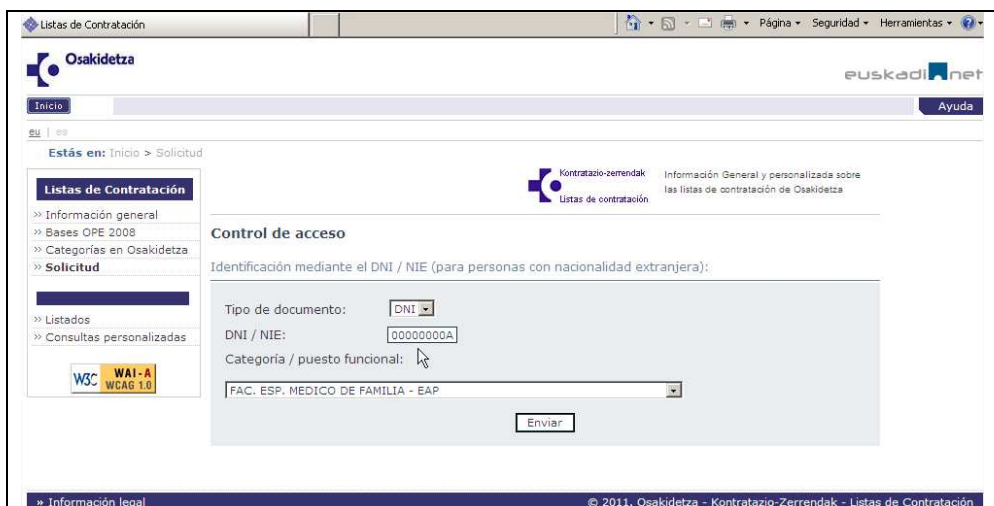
Listas de Contratación

Página ▾ Seguridad ▾ Herramientas ▾

Osakidetza

euskadi.net

Inicio

Ayuda

eu | es

Estás en: Inicio > Solicitud

Listas de Contratación

» Información general
» Bases OPE 2008
» Categorías en Osakidetza
» Solicitud

» Listados
» Consultas personalizadas

W3C WAI-A WCAG 1.0

Kontratazio-zerrendak
Listas de contratación

Información General y personalizada sobre las listas de contratación de Osakidetza

Control de acceso

Identificación mediante el DNI / NIE (para personas con nacionalidad extranjera):

Tipo de documento: DNI

DNI / NIE: 00000000A

Categoría / puesto funcional:

FAC. ESP. MEDICO DE FAMILIA - EAP

Enviar

» Información legal

© 2011. Osakidetza - Kontratazio-Zerrendak - Listas de Contratación